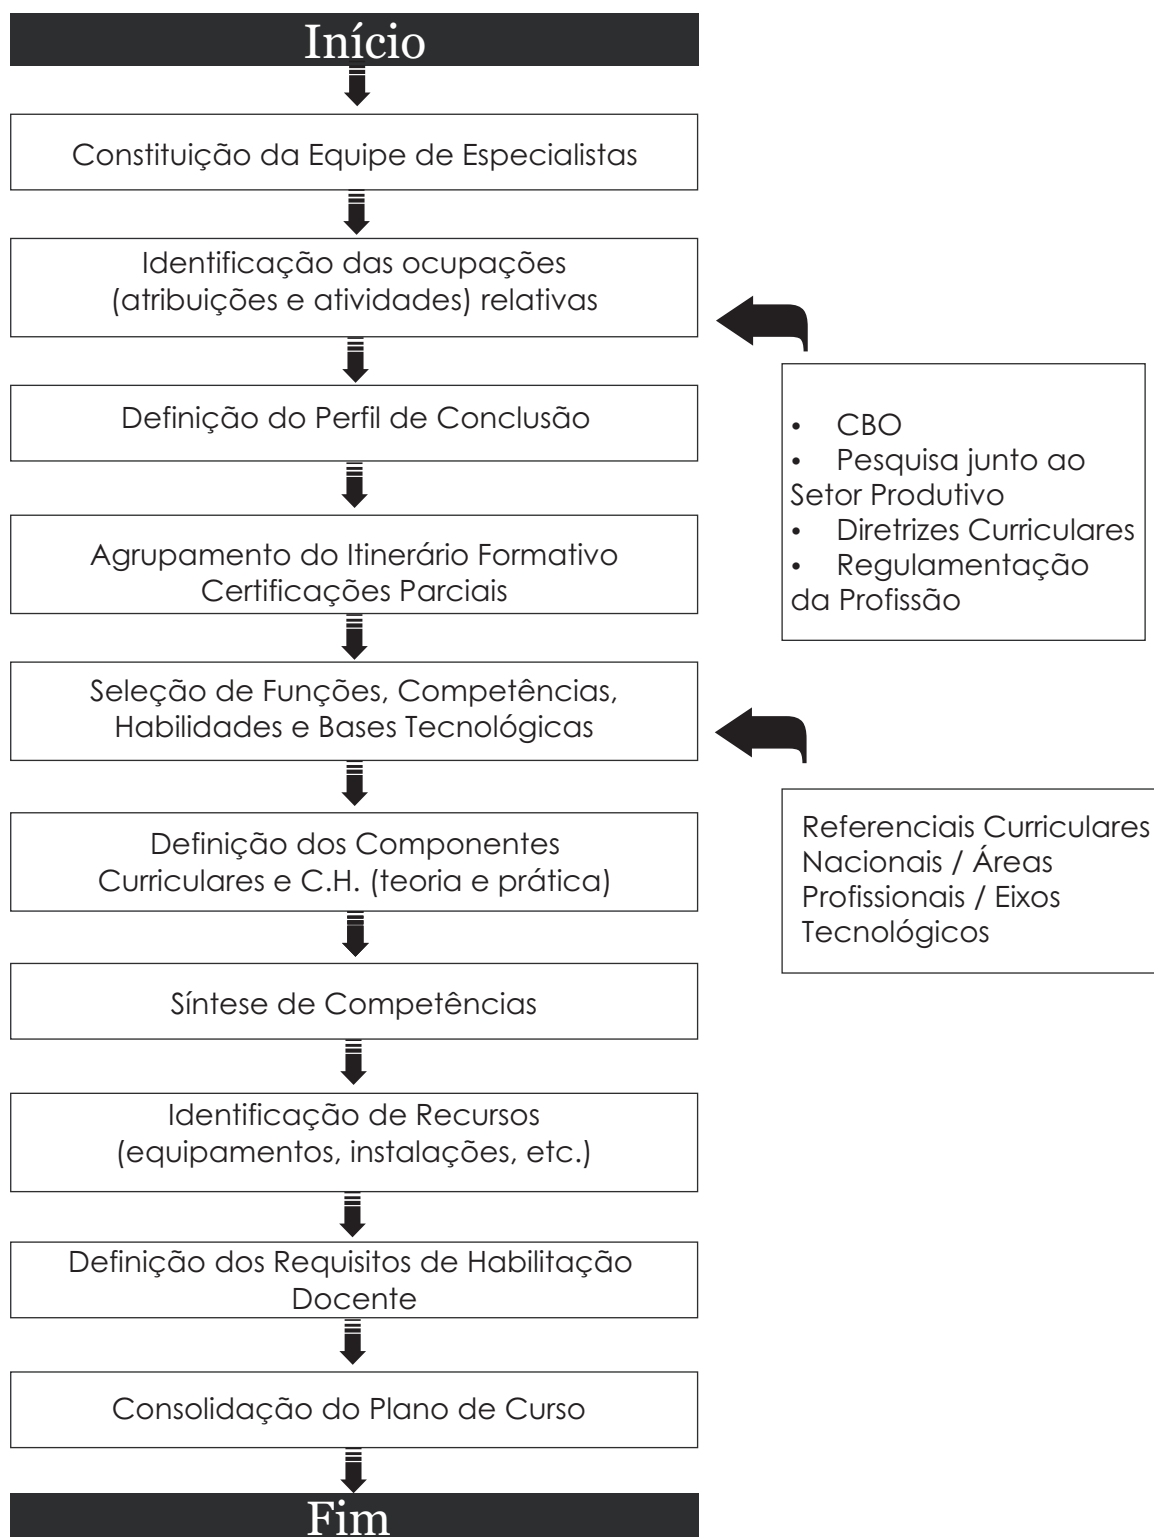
Início

Constituição da Equipe de Especialistas

Identificação das ocupações (atribuições e atividades) relativas

Definição do Perfil de Conclusão

Agrupamento do Itinerário Formativo Certificações Parciais

Seleção de Funções, Competências, Habilidades e Bases Tecnológicas

Definição dos Componentes Curriculares e C.H. (teoria e prática)

Síntese de Competências

Identificação de Recursos (equipamentos, instalações, etc.)

Definição dos Requisitos de Habilitação Docente

Consolidação do Plano de Curso

Fim

• CBO
• Pesquisa junto ao Setor Produtivo
• Diretrizes Curriculares
• Regulamentação da Profissão

Referenciais Curriculares Nacionais / Áreas Profissionais / Eixos Tecnológicos